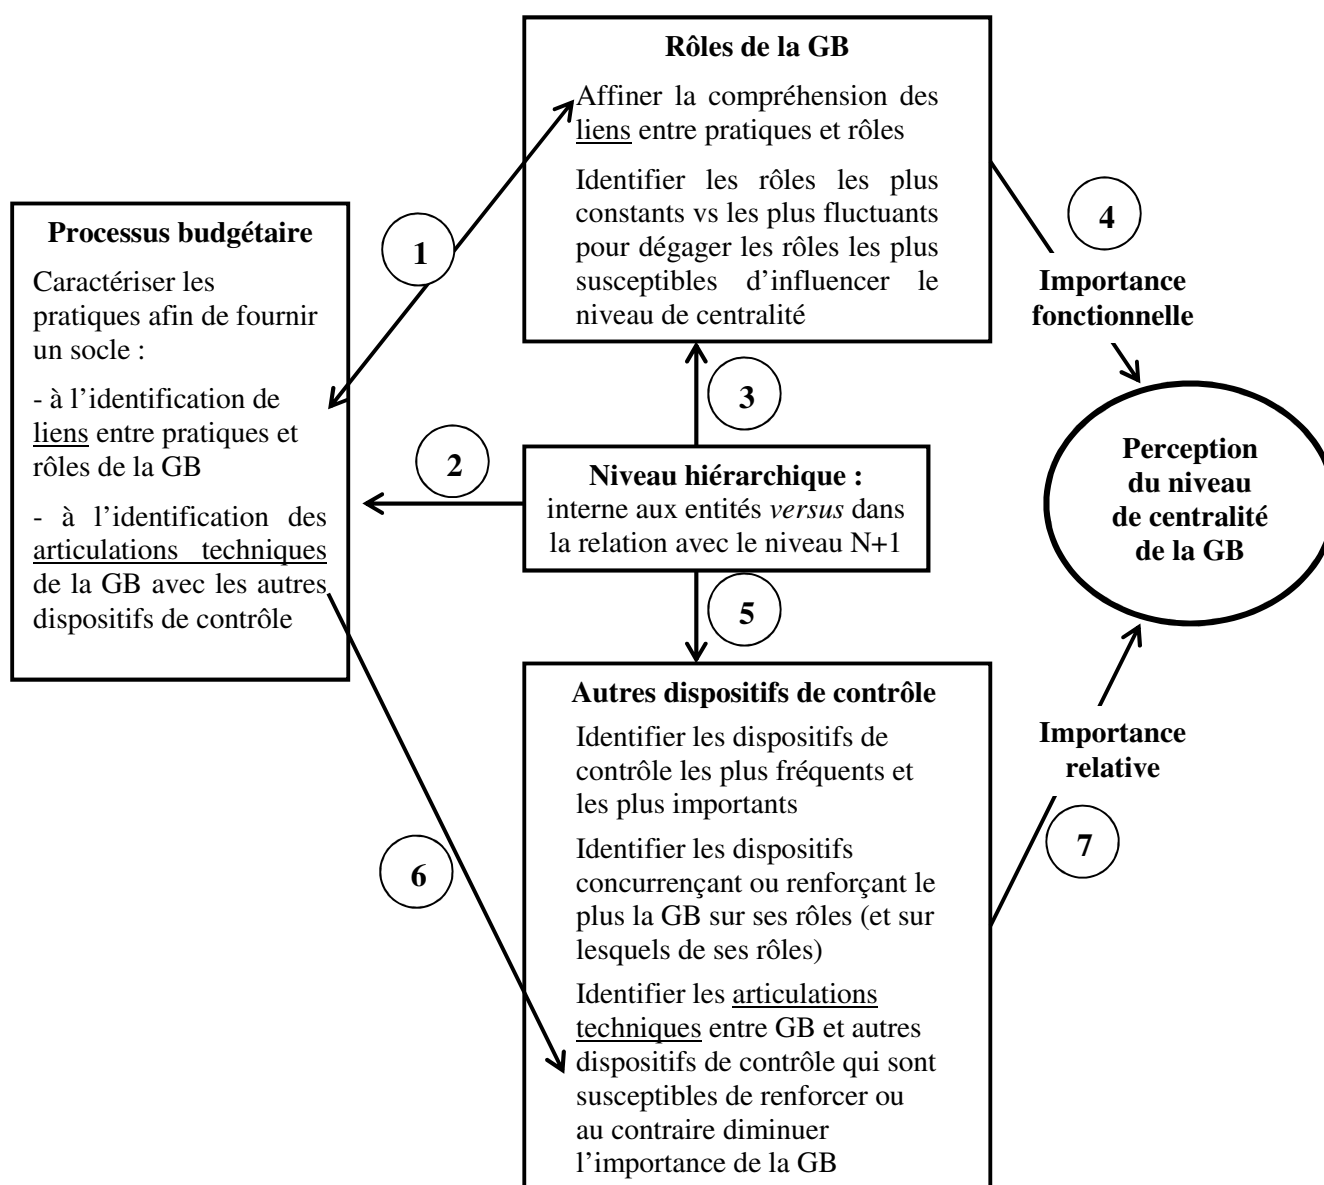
**Rôles de la GB**

Affiner la compréhension des liens entre pratiques et rôles

Identifier les rôles les plus constants vs les plus fluctuants pour dégager les rôles les plus susceptibles d'influencer le niveau de centralité

**Processus budgétaire**

Caractériser les pratiques afin de fournir un socle :

- à l'identification de liens entre pratiques et rôles de la GB

- à l'identification des articulations techniques de la GB avec les autres dispositifs de contrôle

1

2

3

4

**Importance fonctionnelle**

**Perception du niveau de centralité de la GB**

**Niveau hiérarchique :** interne aux entités *versus* dans la relation avec le niveau N+1

5

**Autres dispositifs de contrôle**

Identifier les dispositifs de contrôle les plus fréquents et les plus importants

Identifier les dispositifs concurrençant ou renforçant le plus la GB sur ses rôles (et sur lesquels de ses rôles)

Identifier les articulations techniques entre GB et autres dispositifs de contrôle qui sont susceptibles de renforcer ou au contraire diminuer l'importance de la GB

6

**Importance relative**

7